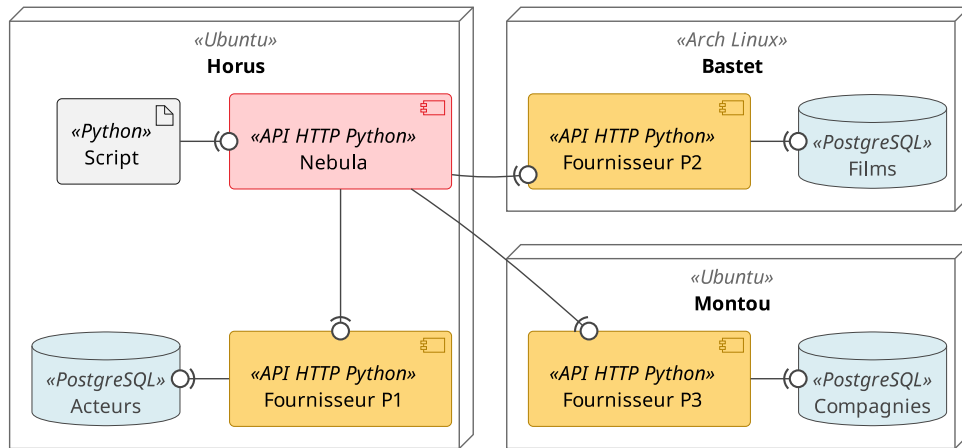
«Ubuntu»
Horus

«Python»
Script

«API HTTP Python»
Nebula

«PostgreSQL»
Acteurs

«API HTTP Python»
Fournisseur P1

«Arch Linux»
Bastet

«API HTTP Python»
Fournisseur P2

«PostgreSQL»
Films

«Ubuntu»
Montou

«API HTTP Python»
Fournisseur P3

«PostgreSQL»
Compagnies